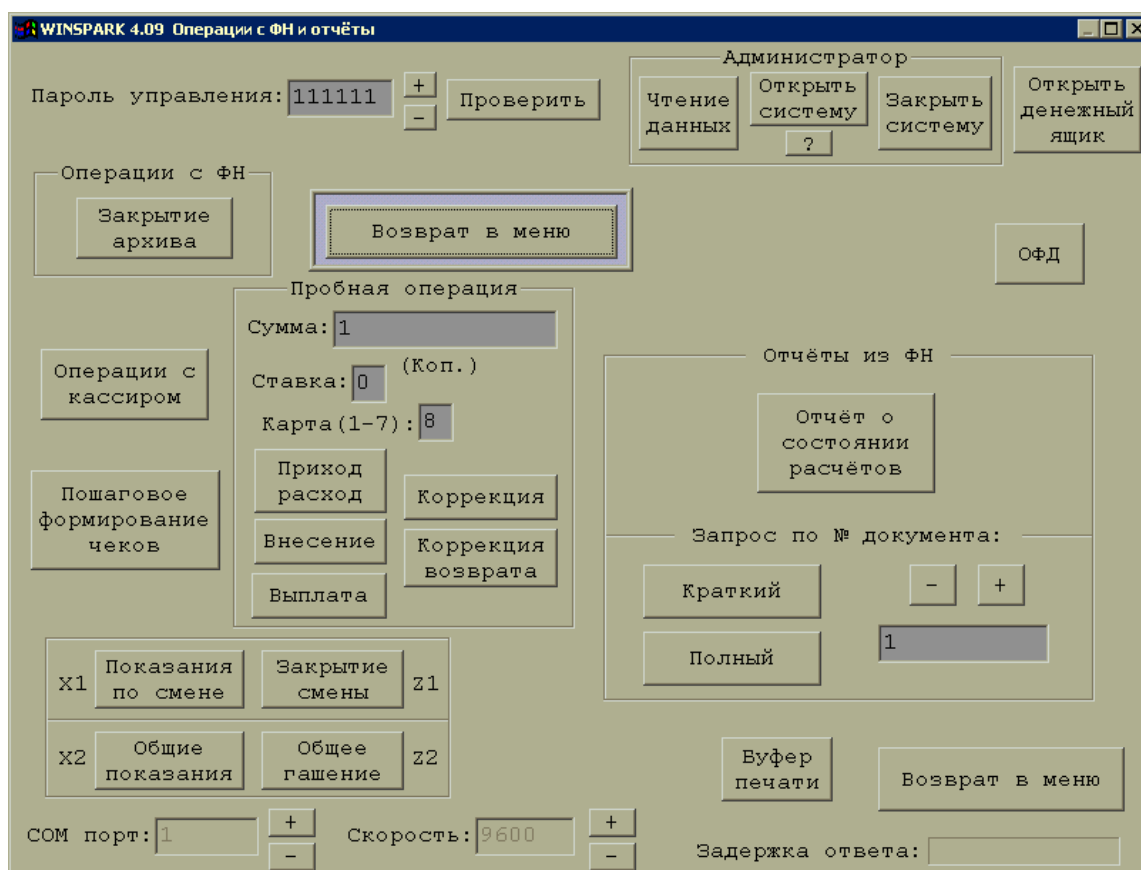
WINSPARK 4.09 Операции с ФН и отчёты

Пароль управления: 111111 + - Проверить

Администратор
Чтение данных
Открыть систему
?
Закрыть систему

Открыть денежный ящик

Операции с ФН
Закрытие архива

Возврат в меню

ОФД

Пробная операция
Сумма: 1
Ставка: 0 (Коп.)
Карта(1-7): 8
Приход расход
Коррекция
Внесение
Коррекция возврата
Выплата

Операции с кассиром

Пошаговое формирование чеков

Отчёты из ФН
Отчёт о состоянии расчётов
Запрос по № документа:
Краткий
- +
Полный
1

X1 Показания по смене Закрытие смены Z1
X2 Общие показания Общее гашение Z2

Буфер печати
Возврат в меню

COM порт: 1 + -
Скорость: 9600 + -
Задержка ответа: